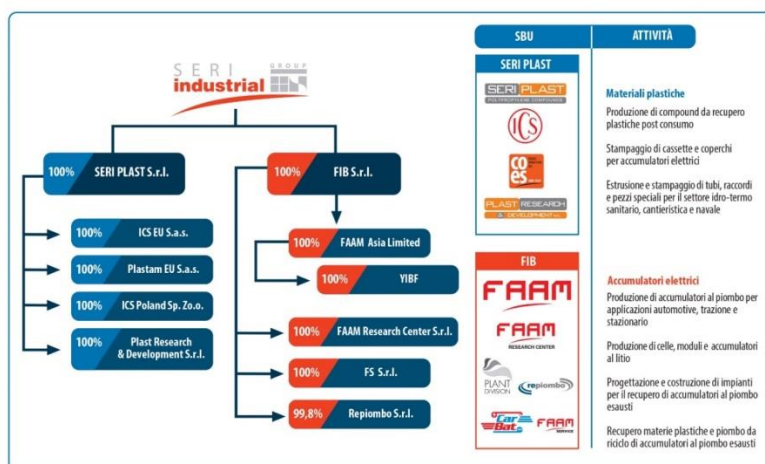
SERI industrial GROUP

100% SERI PLAST S.r.l.

100% ICS EU S.a.s.

100% Plastam EU S.a.s.

100% ICS Poland Sp. Zo.o.

100% Plast Research & Development S.r.l.

100% FIB S.r.l.

100% FAAM Asia Limited

100% YIBF

100% FAAM Research Center S.r.l.

100% FS S.r.l.

99,8% Repiombo S.r.l.

| SBU | ATTIVITÀ |
|---|---|

SERI PLAST

SERI PLAST POLYPROPYLENE COMPOUNDS

ICS

coes

PLAST RESEARCH & DEVELOPMENT

Materiali plastiche

Produzione di compound da recupero plastiche post consumo

Stampaggio di cassette e coperchi per accumulatori elettrici

Estrusione e stampaggio di tubi, raccordi e pezzi speciali per il settore idro-termo sanitario, cantieristica e navale

FIB

FAAM

FAAM RESEARCH CENTER

PLANT DIVISION

repiombo

Car Bat

FAAM

Accumulatori elettrici

Produzione di accumulatori al piombo per applicazioni automotive, trazione e stazionario

Produzione di celle, moduli e accumulatori al litio

Progettazione e costruzione di impianti per il recupero di accumulatori al piombo esausti

Recupero materie plastiche e piombo da riciclo di accumulatori al piombo esausti